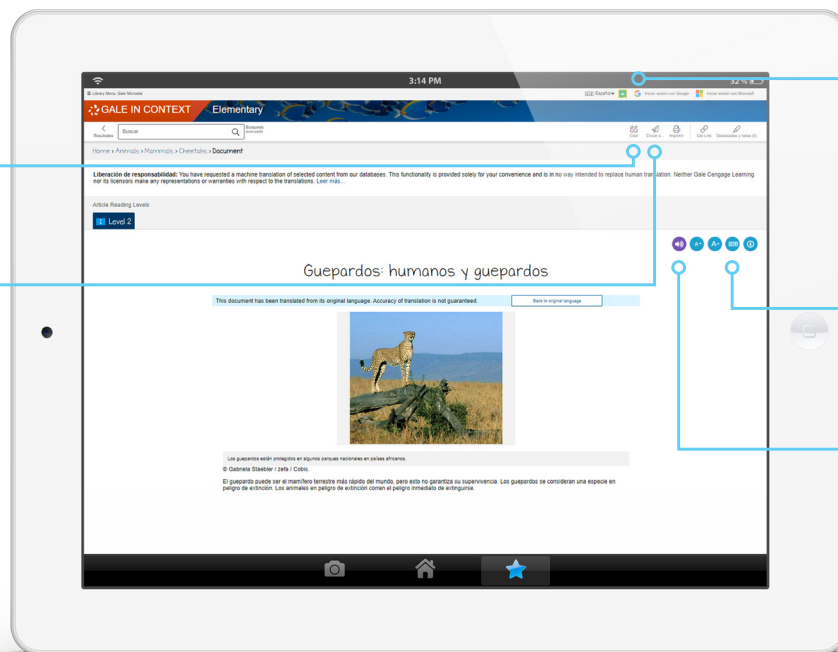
3:14 PM

32 %

Library Menu: Gale Microsite

Español  Iniciar sesión con Google  Iniciar sesión con Microsoft

GALE IN CONTEXT  Elementary

Resultados  Buscar  Búsqueda avanzada

Citar  Enviar a...  Imprimir  Get Link  Destacados y notas (0)

Home › Animals › Mammals › Cheetahs › Document

Liberación de responsabilidad: You have requested a machine translation of selected content from our databases. This functionality is provided solely for your convenience and is in no way intended to replace human translation. Neither Gale Cengage Learning nor its licensors make any representations or warranties with respect to the translations. Leer más...

Article Reading Levels

Level 2

Guepardos: humanos y guepardos

This document has been translated from its original language. Accuracy of translation is not guaranteed.  Back to original language

Los guepardos están protegidos en algunos parques nacionales en países africanos.

© Gabriela Staebler / zefa / Corbis.

El guepardo puede ser el mamífero terrestre más rápido del mundo, pero esto no garantiza su supervivencia. Los guepardos se consideran una especie en peligro de extinción. Los animales en peligro de extinción corren el peligro inmediato de extinguirse.